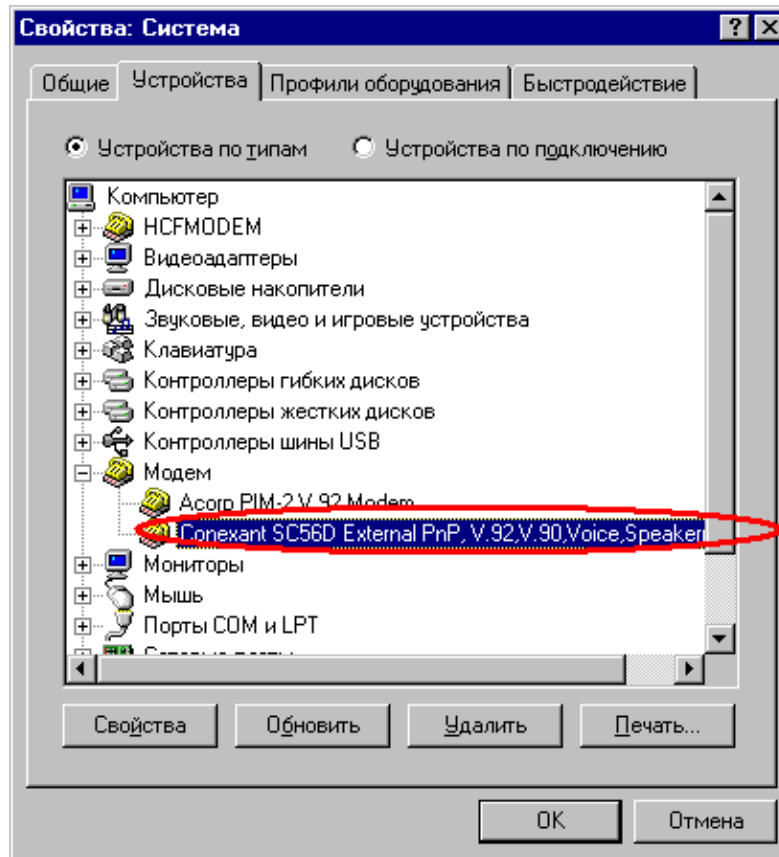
Свойства: Система

? X

Общие | Устройства | Профили оборудования | Быстродействие

Устройства по типам
Устройства по подключению

Компьютер
HCFMODEM
Видеоадаптеры
Дисковые накопители
Звуковые, видео и игровые устройства
Клавиатура
Контроллеры гибких дисков
Контроллеры жестких дисков
Контроллеры шины USB
Модем
Acorp PIM-2 V.92 Modem
Conexant SC56D External PnP, V.92,V.90,Voice,Speaker
Мониторы
Мышь
Порты COM и LPT
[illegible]

Свойства
Обновить
Удалить
Печать...

OK
Отмена